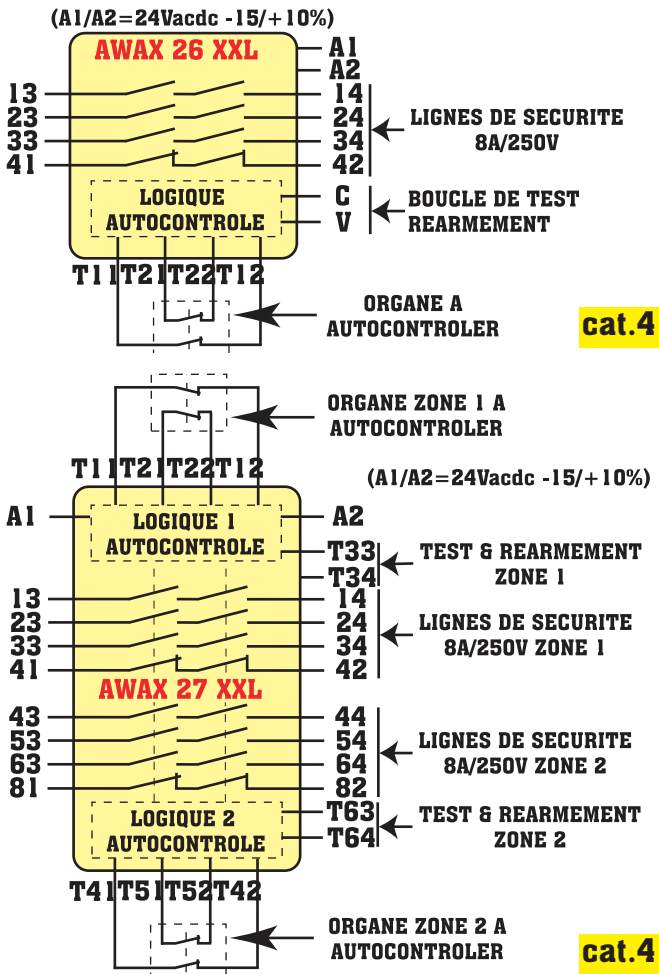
(A1/A2=24Vacdc -15/+10%)

AWAX 26 XXL

A1
A2

13
23
33
41

14
24
34
42

LIGNES DE SECURITE 8A/250V

LOGIQUE AUTOCONTROLE

C
V

BOUCLE DE TEST REARMEMENT

T11 T21 T22 T12

ORGANE A AUTOCONTROLER

cat.4

ORGANE ZONE 1 A AUTOCONTROLER

T11 T21 T22 T12

(A1/A2=24Vacdc -15/+10%)

A1

LOGIQUE 1 AUTOCONTROLE

A2

T33
T34

TEST & REARMEMENT ZONE 1

13
23
33
41

14
24
34
42

LIGNES DE SECURITE 8A/250V ZONE 1

AWAX 27 XXL

43
53
63
81

44
54
64
82

LIGNES DE SECURITE 8A/250V ZONE 2

LOGIQUE 2 AUTOCONTROLE

T63
T64

TEST & REARMEMENT ZONE 2

T41 T51 T52 T42

ORGANE ZONE 2 A AUTOCONTROLER

cat.4